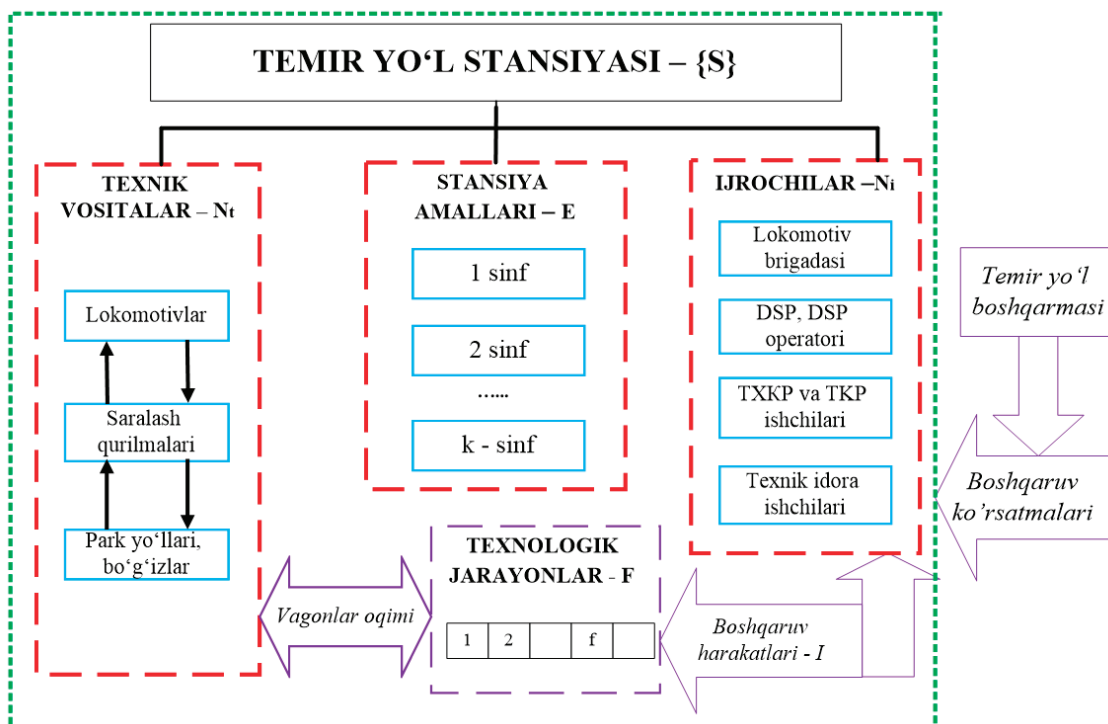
TEMIR YO‘L STANSIYASI – {S}

TEXNIK VOSITALAR – Nt

Lokomotivlar

Saralash qurilmalari

Park yo‘llari, bo‘g‘izlar

STANSIYA AMALLARI – E

1 sinf

2 sinf

……

k - sinf

IJROCHILAR –Ni

Lokomotiv brigadasi

DSP, DSP operatori

TXKP va TKP ishchilari

Texnik idora ishchilari

Temir yo‘l boshqarmasi

Boshqaruv ko‘rsatmalari

Vagonlar oqimi

TEXNOLOGIK JARAYONLAR - F

| 1 | 2 |  | f |  |
|---|---|---|---|---|

Boshqaruv harakatlari - I